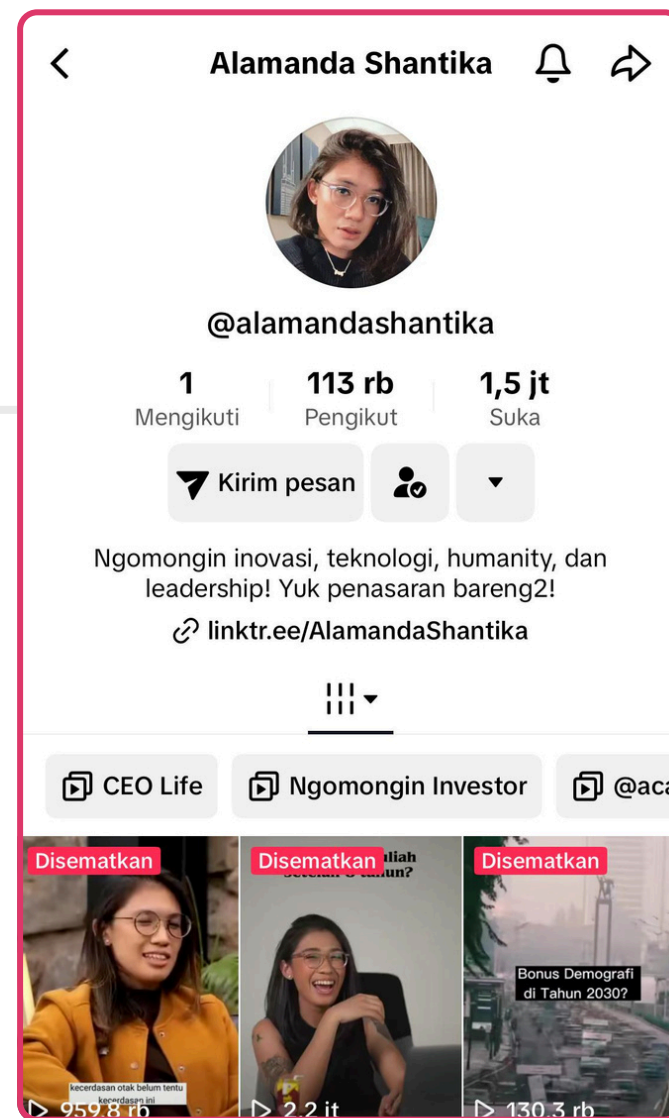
Alamanda Shantika

@alamandashantika

1
Mengikuti

113 rb
Pengikut

1,5 jt
Suka

Kirim pesan

Ngomongin inovasi, teknologi, humanity, dan leadership! Yuk penasaran bareng2!

linktr.ee/AlamandaShantika

CEO Life

Ngomongin Investor

@aca

Disematkan

kecerdasan otak belum tentu kecerdasan ini

959,8 rb

Disematkan

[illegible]uliah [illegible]tah 5 tahun?

2,2 jt

Disematkan

Bonus Demografi di Tahun 2030?

130,3 rb